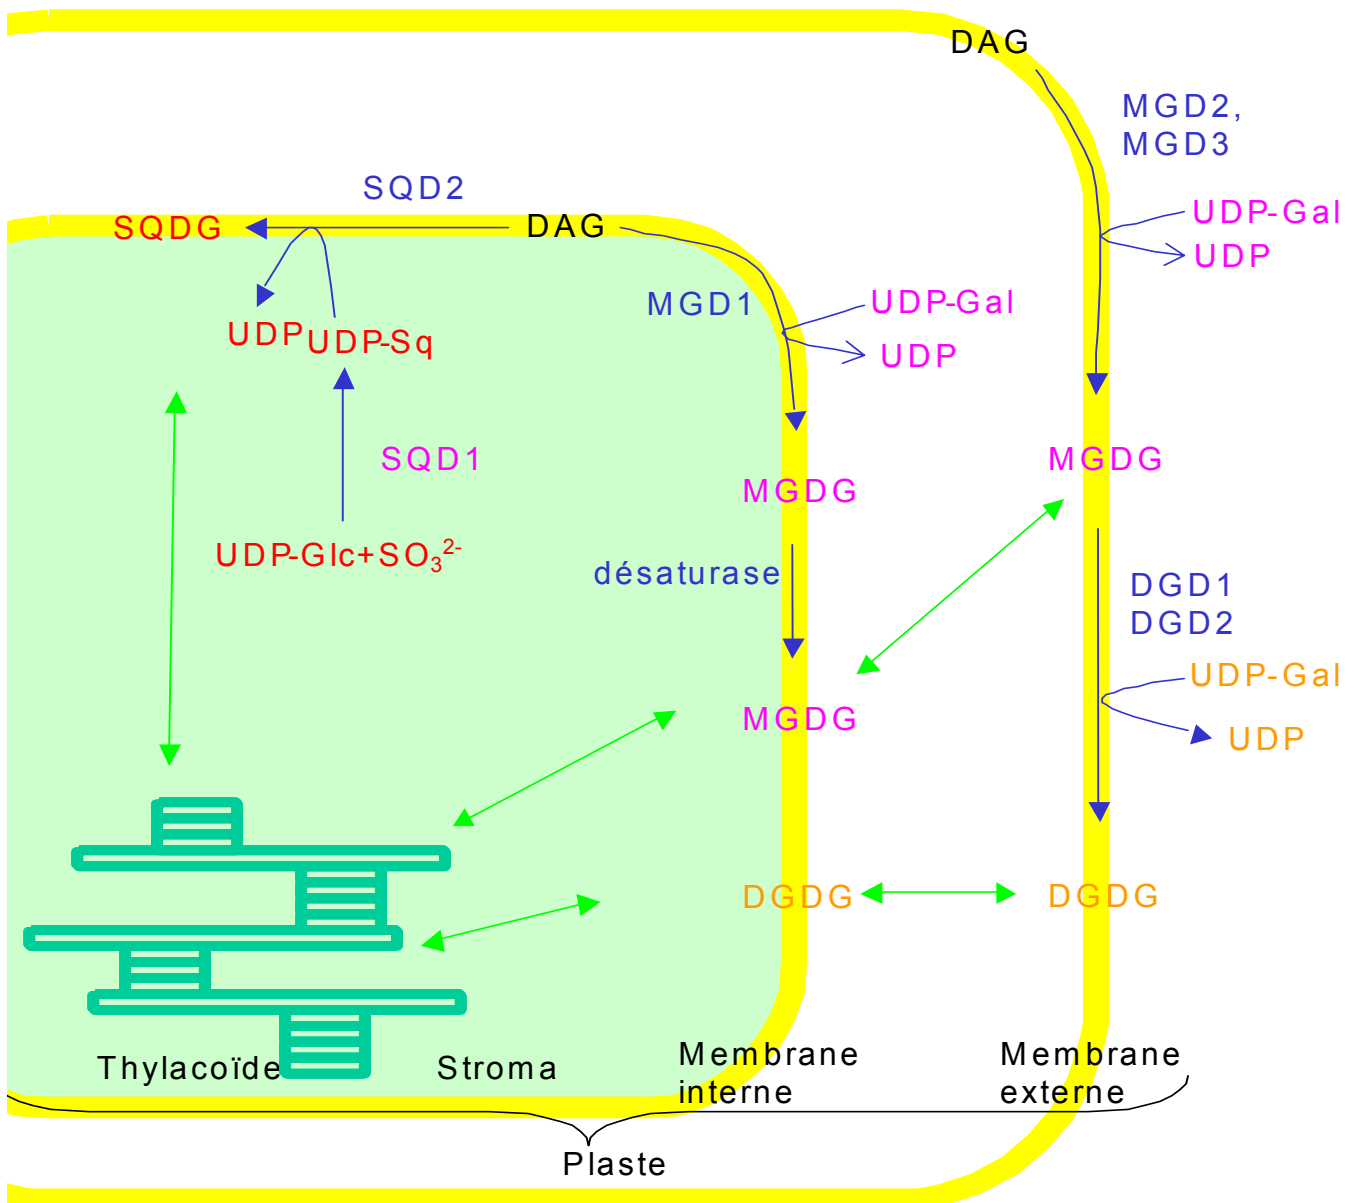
DAG

MGD2, MGD3

SQD2

SQDG

DAG

UDP-Gal

UDP

MGD1

UDP-Gal

UDP

UDP

UDP-Sq

SQD1

MGDG

MGDG

UDP-Glc+$SO_3^{2-}$

désaturase

DGD1
DGD2

UDP-Gal

MGDG

UDP

DGDG

DGDG

Thylacoïde

Stroma

Membrane interne

Membrane externe

Plaste